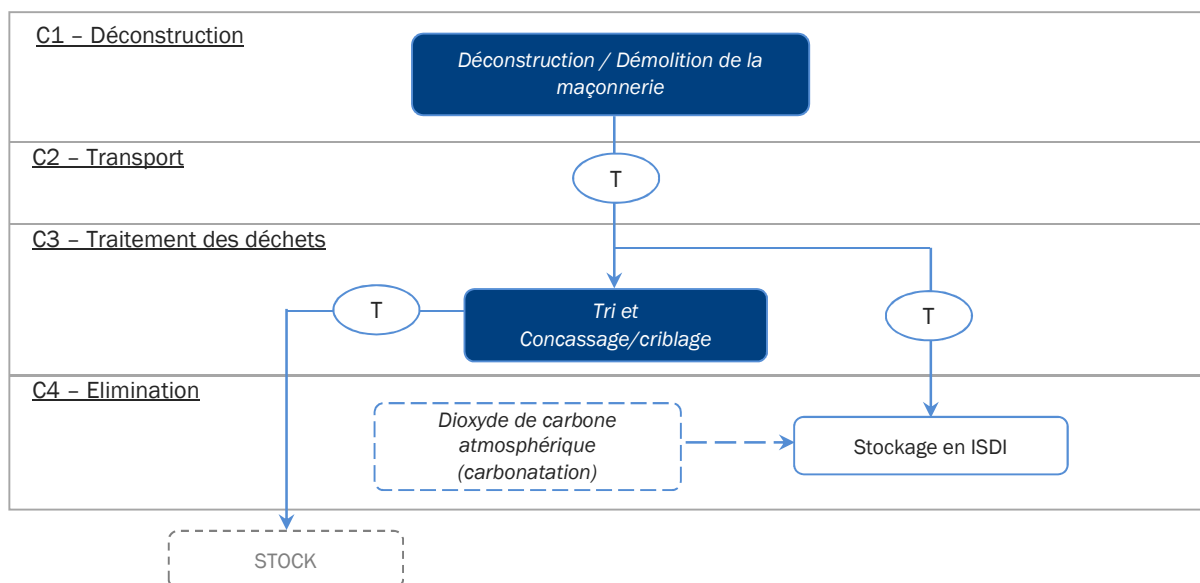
C1 – Déconstruction

Déconstruction / Démolition de la maçonnerie

C2 – Transport

T

C3 – Traitement des déchets

T

Tri et Concassage/criblage

T

C4 – Elimination

Dioxyde de carbone atmosphérique (carbonatation)

Stockage en ISDI

STOCK